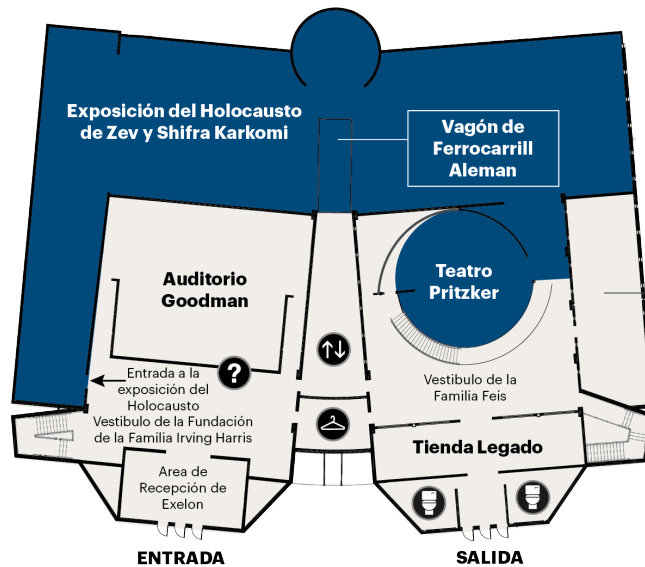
Exposición del Holocausto de Zev y Shifra Karkomi

Vagón de Ferrocarrill Aleman

Auditorio Goodman

Teatro Pritzker

Entrada a la exposición del Holocausto

Vestibulo de la Fundación de la Familia Irving Harris

Vestibulo de la Familia Feis

Tienda Legado

Area de Recepción de Exelon

ENTRADA

SALIDA